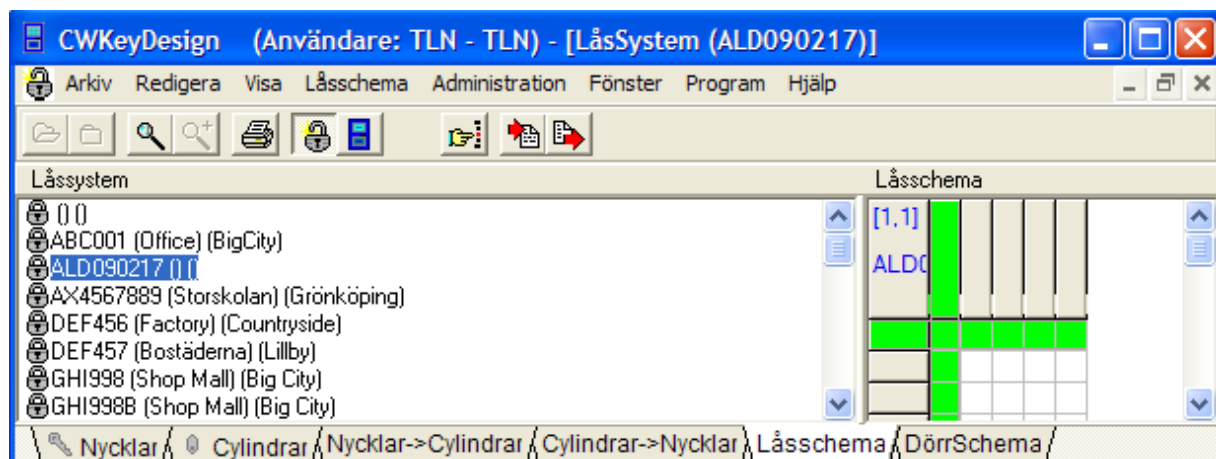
CWKeyDesign (Användare: TLN - TLN) - [LåsSystem (ALD090217)]

Arkiv Redigera Visa Låsschema Administration Fönster Program Hjälp

Låssystem

() ()
ABC001 (Office) (BigCity)
ALD090217 () ()
AX4567889 (Storskolan) (Grönköping)
DEF456 (Factory) (Countryside)
DEF457 (Bostäderna) (Lillby)
GHI998 (Shop Mall) (Big City)
GHI998B (Shop Mall) (Big City)

Låsschema

[1,1]
ALD0

Nycklar Cylindrar Nycklar->Cylindrar Cylindrar->Nycklar Låsschema DörrSchema